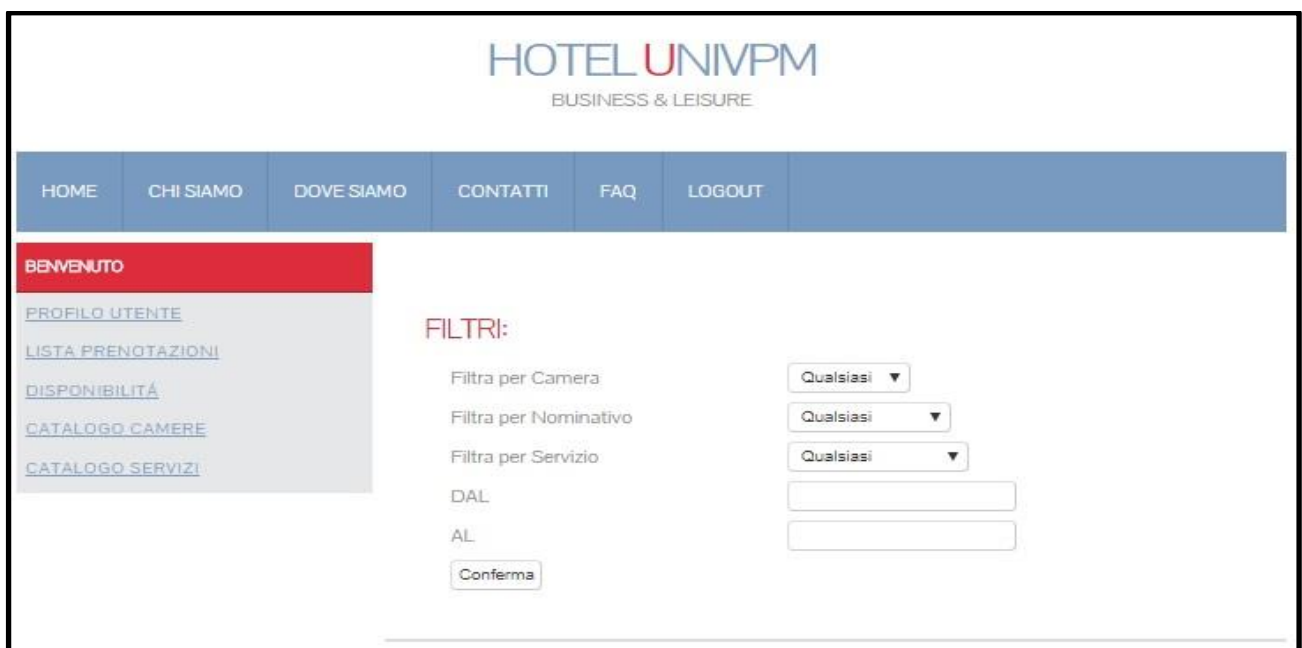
HOTEL UNIVPM
BUSINESS & LEISURE

HOME CHI SIAMO DOVE SIAMO CONTATTI FAQ LOGOUT

BENVENUTO
PROFILO UTENTE
LISTA PRENOTAZIONI
DISPONIBILITÀ
CATALOGO CAMERE
CATALOGO SERVIZI

FILTRI:

Filtra per Camera Qualsiasi ▼
Filtra per Nominativo Qualsiasi ▼
Filtra per Servizio Qualsiasi ▼
DAL
AL
Conferma